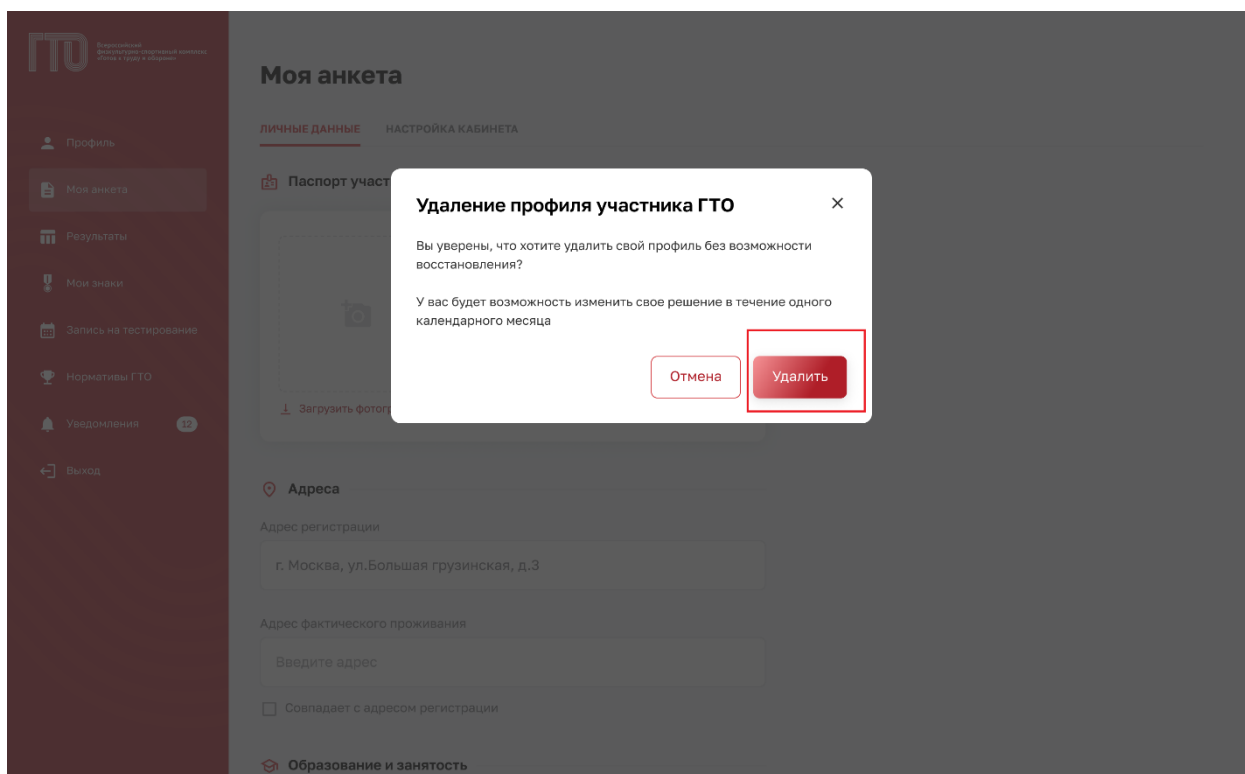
ГТО Всероссийский физкультурно-спортивный комплекс «Готов к труду и обороне»

Профиль
Моя анкета
Результаты
Мои знаки
Запись на тестирование
Нормативы ГТО
Уведомления 12
Выход

Моя анкета

ЛИЧНЫЕ ДАННЫЕ НАСТРОЙКА КАБИНЕТА

Паспорт участ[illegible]

Загрузить фото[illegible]

Удаление профиля участника ГТО

Вы уверены, что хотите удалить свой профиль без возможности восстановления?

У вас будет возможность изменить свое решение в течение одного календарного месяца

Отмена Удалить

Адреса

Адрес регистрации

г. Москва, ул.Большая грузинская, д.3

Адрес фактического проживания

Введите адрес

Совпадает с адресом регистрации

Образование и занятость